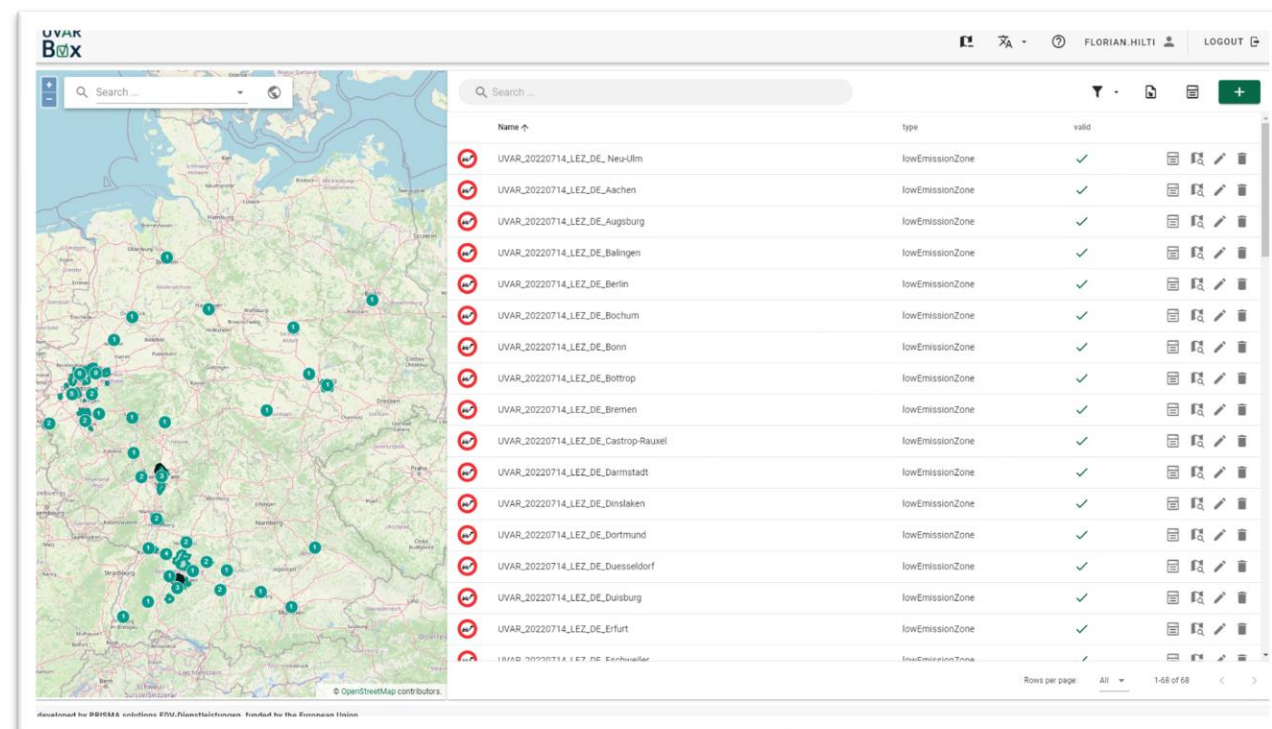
UVAR
Box

FLORIAN.HILTI LOGOUT

+
−
Search ...

Search ...

| | Name ↑ | type | valid |
|---|---|---|---|
| | UVAR_20220714_LEZ_DE_ Neu-Ulm | lowEmissionZone | ✓ |
| | UVAR_20220714_LEZ_DE_Aachen | lowEmissionZone | ✓ |
| | UVAR_20220714_LEZ_DE_Augsburg | lowEmissionZone | ✓ |
| | UVAR_20220714_LEZ_DE_Balingen | lowEmissionZone | ✓ |
| | UVAR_20220714_LEZ_DE_Berlin | lowEmissionZone | ✓ |
| | UVAR_20220714_LEZ_DE_Bochum | lowEmissionZone | ✓ |
| | UVAR_20220714_LEZ_DE_Bonn | lowEmissionZone | ✓ |
| | UVAR_20220714_LEZ_DE_Bottrop | lowEmissionZone | ✓ |
| | UVAR_20220714_LEZ_DE_Bremen | lowEmissionZone | ✓ |
| | UVAR_20220714_LEZ_DE_Castrop-Rauxel | lowEmissionZone | ✓ |
| | UVAR_20220714_LEZ_DE_Darmstadt | lowEmissionZone | ✓ |
| | UVAR_20220714_LEZ_DE_Dinslaken | lowEmissionZone | ✓ |
| | UVAR_20220714_LEZ_DE_Dortmund | lowEmissionZone | ✓ |
| | UVAR_20220714_LEZ_DE_Duesseldorf | lowEmissionZone | ✓ |
| | UVAR_20220714_LEZ_DE_Duisburg | lowEmissionZone | ✓ |
| | UVAR_20220714_LEZ_DE_Erfurt | lowEmissionZone | ✓ |
| | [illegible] | lowEmissionZone | ✓ |

Rows per page: All 1-68 of 68

© OpenStreetMap contributors.

developed by PRISMA solutions EDV-Dienstleistungen, funded by the European Union